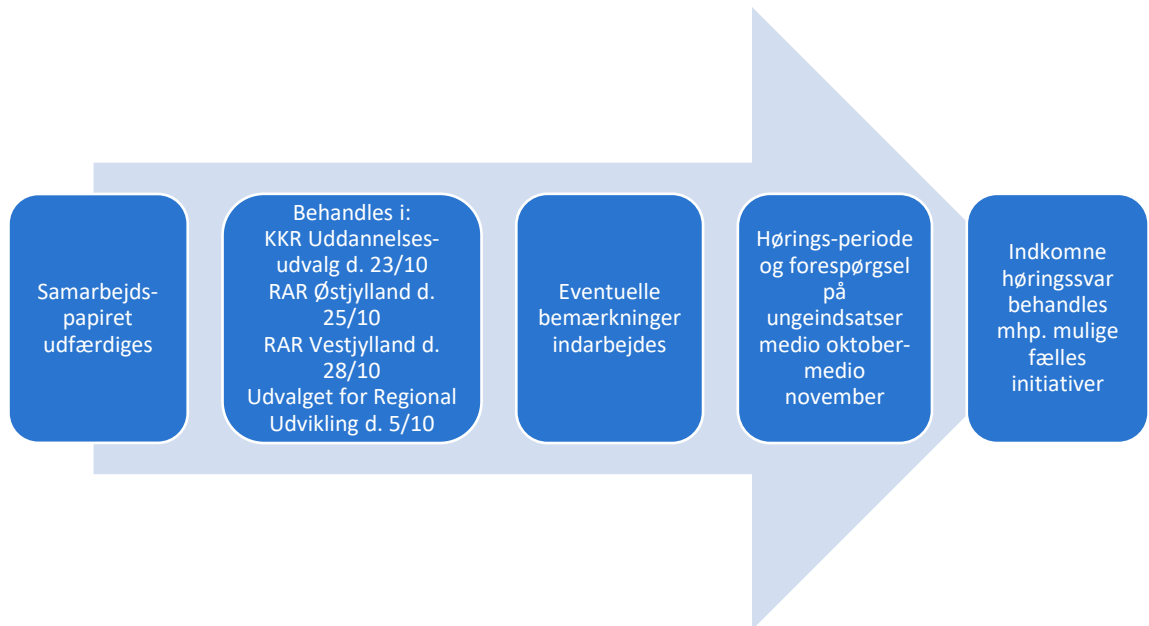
Samarbejdspapiret udfærdiges

Behandles i:
KKR Uddannelsesudvalg d. 23/10
RAR Østjylland d. 25/10
RAR Vestjylland d. 28/10
Udvalget for Regional Udvikling d. 5/10

Eventuelle bemærkninger indarbejdes

Hørings-periode og forespørgsel på ungeindsatser medio oktober-medio november

Indkomne høringssvar behandles mhp. mulige fælles initiativer